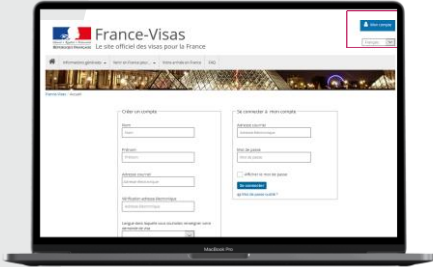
France-Visas
Le site officiel des visas pour la France

Mon compte

Français

Informations générales | Venir en France pour... | Venir et Rester en France | FAQ

France-Visas > Accueil

Créer un compte

Nom

Prénom

Adresse courriel

Vérification adresse électronique

Se connecter à mon compte

Adresse courriel

Mot de passe

Afficher le mot de passe

Se connecter

Mot de passe oublié ?

MacBook Pro